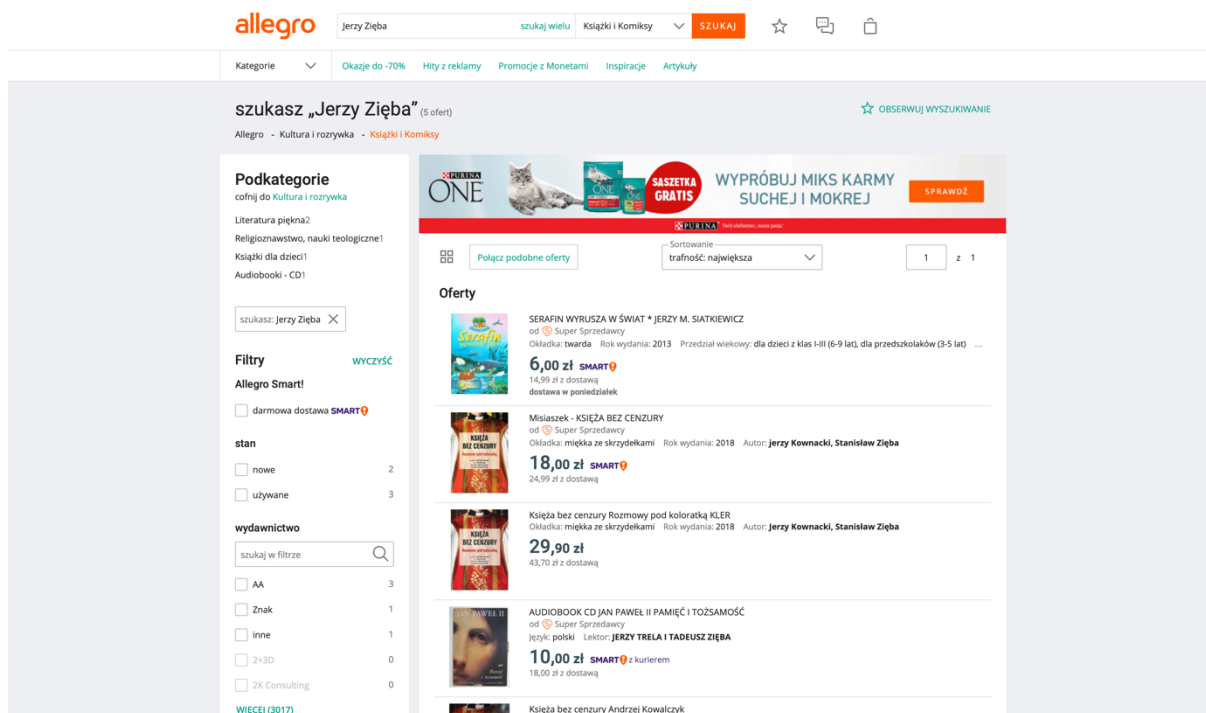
allegro

Jerzy Zięba | szukaj wielu | Książki i Komiksy | SZUKAJ

Kategorie | Okazje do -70% | Hity z reklamy | Promocje z Monetami | Inspiracje | Artykuły

szukasz „Jerzy Zięba” (5 ofert)

OBSERWUJ WYSZUKIWANIE

Allegro - Kultura i rozrywka - Książki i Komiksy

Podkategorie
cofnij do Kultura i rozrywka

Literatura piękna 2
Religioznawstwo, nauki teologiczne 1
Książki dla dzieci 1
Audiobooki - CD 1

szukasz: Jerzy Zięba

Filtry
WYCZYŚĆ

Allegro Smart!

darmowa dostawa SMART!

stan

nowe 2
używane 3

wydawnictwo

szukaj w filtrze

AA 3
Znak 1
inne 1
2+3D 0
2K Consulting 0

WIĘCEJ (3017)

PURINA ONE
SASZETKA GRATIS
WYPRÓBUJ MIKS KARMY SUCHEJ I MOKREJ
SPRAWDŹ
PURINA Twój ulubieniec, nasza pasja.

Połącz podobne oferty

Sortowanie
trafność: największa

1 z 1

Oferty

SERAFIN WYRUSZA W ŚWIAT * JERZY M. SIATKIEWICZ
od Super Sprzedawcy
Okładka: twarda Rok wydania: 2013 Przedział wiekowy: dla dzieci z klas I-III (6-9 lat), dla przedszkolaków (3-5 lat) ...
6,00 zł SMART!
14,99 zł z dostawą
dostawa w poniedziałek

Misiaszek - KSIĘŻA BEZ CENZURY
od Super Sprzedawcy
Okładka: miękka ze skrzydełkami Rok wydania: 2018 Autor: Jerzy Kownacki, Stanisław Zięba
18,00 zł SMART!
24,99 zł z dostawą

Księża bez cenzury Rozmowy pod koloratką KLER
Okładka: miękka ze skrzydełkami Rok wydania: 2018 Autor: Jerzy Kownacki, Stanisław Zięba
29,90 zł
43,70 zł z dostawą

AUDIOBOOK CD JAN PAWEŁ II PAMIĘĆ I TOŻSAMOŚĆ
od Super Sprzedawcy
Język: polski Lektor: JERZY TRELA I TADEUSZ ZIĘBA
10,00 zł SMART! z kurierem
18,00 zł z dostawą

Księża bez cenzury Andrzej Kowalczyk